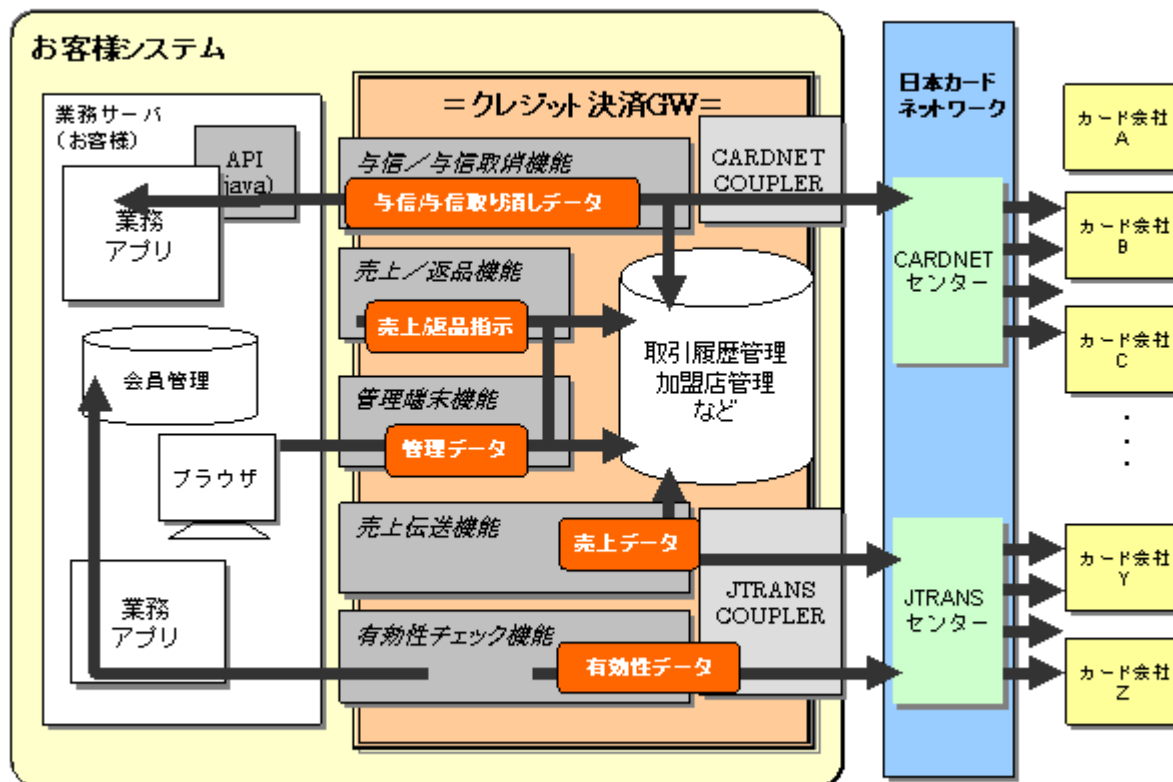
お客様システム

業務サーバ
（お客様）

API
(java)

業務
アプリ

会員管理

ブラウザ

業務
アプリ

＝クレジット決済GW＝

与信／与信取消機能

与信/与信取り消しデータ

CARDNET
COUPLER

売上／返品機能

売上/返品指示

管理端末機能

管理データ

取引履歴管理
加盟店管理
など

売上伝送機能

売上データ

JTRANS
COUPLER

有効性チェック機能

有効性データ

日本カード
ネットワーク

CARDNET
センター

JTRANS
センター

カード会社
A

カード会社
B

カード会社
C

・
・
・

カード会社
Y

カード会社
Z